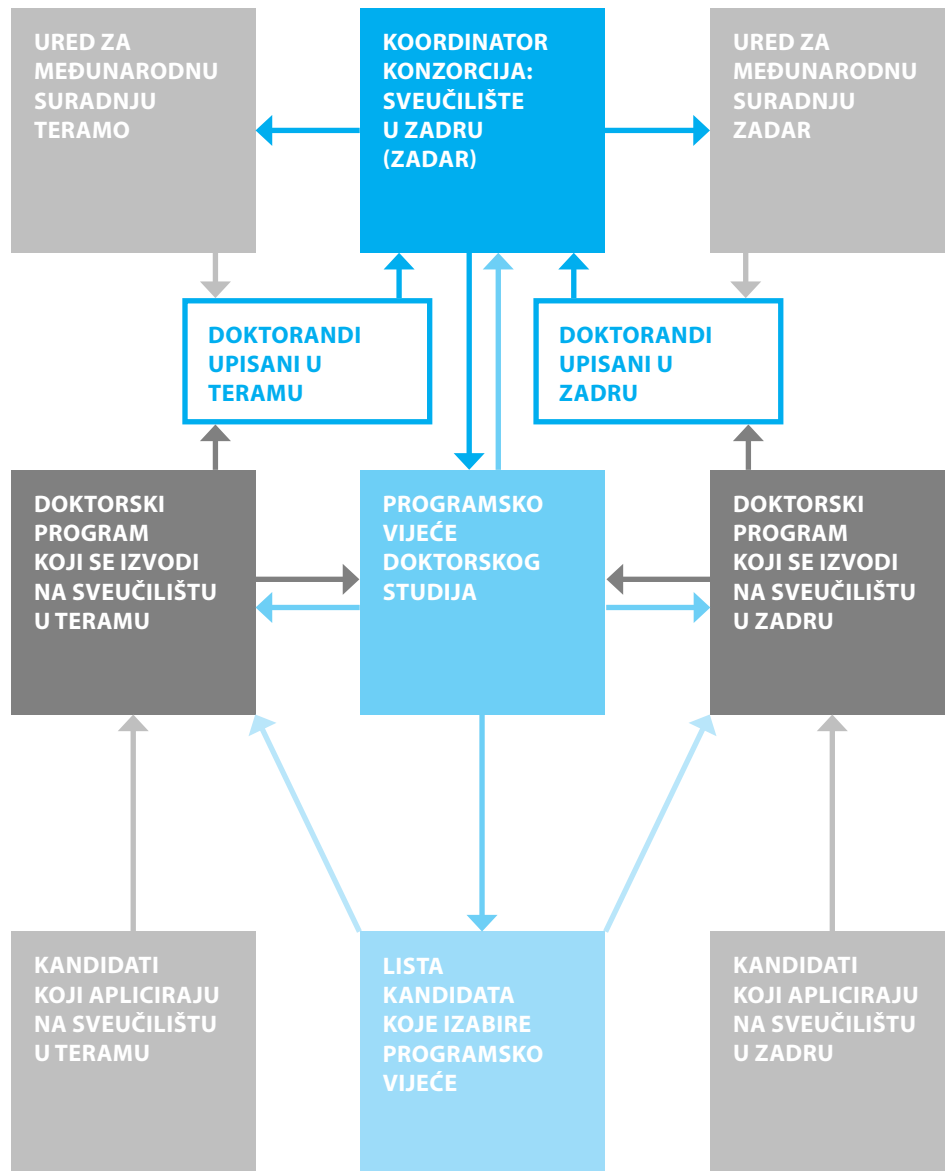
URED ZA MEĐUNARODNU SURADNJU TERAMO

KOORDINATOR KONZORCIJA: SVEUČILIŠTE U ZADRU (ZADAR)

URED ZA MEĐUNARODNU SURADNJU ZADAR

DOKTORANDI UPISANI U TERAMU

DOKTORANDI UPISANI U ZADRU

DOKTORSKI PROGRAM KOJI SE IZVODI NA SVEUČILIŠTU U TERAMU

PROGRAMSKO VIJEĆE DOKTORSKOG STUDIJA

DOKTORSKI PROGRAM KOJI SE IZVODI NA SVEUČILIŠTU U ZADRU

KANDIDATI KOJI APLICIRAJU NA SVEUČILIŠTU U TERAMU

LISTA KANDIDATA KOJE IZABIRE PROGRAMSKO VIJEĆE

KANDIDATI KOJI APLICIRAJU NA SVEUČILIŠTU U ZADRU